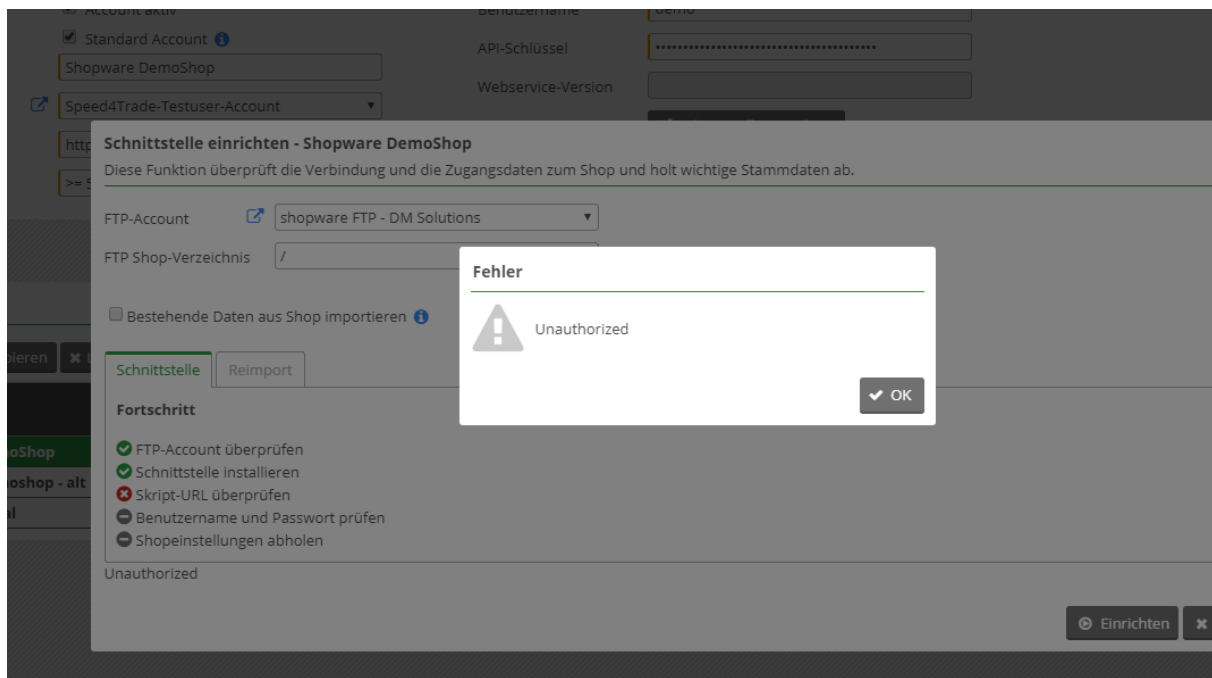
Account aktiv
Standard Account
Shopware DemoShop
Speed4Trade-Testuser-Account
http
>= 5
Benutzername
demo
API-Schlüssel
••••••••••••••••••••••••••••••••••••••••
Webservice-Version

Schnittstelle einrichten - Shopware DemoShop
Diese Funktion überprüft die Verbindung und die Zugangsdaten zum Shop und holt wichtige Stammdaten ab.

FTP-Account
shopware FTP - DM Solutions
FTP Shop-Verzeichnis
/

Bestehende Daten aus Shop importieren

Schnittstelle
Reimport

Fortschritt

FTP-Account überprüfen
Schnittstelle installieren
Skript-URL überprüfen
Benutzername und Passwort prüfen
Shopeinstellungen abholen

Unauthorized

Einrichten

Fehler

Unauthorized

OK

pieren
oShop
oshop - alt
al